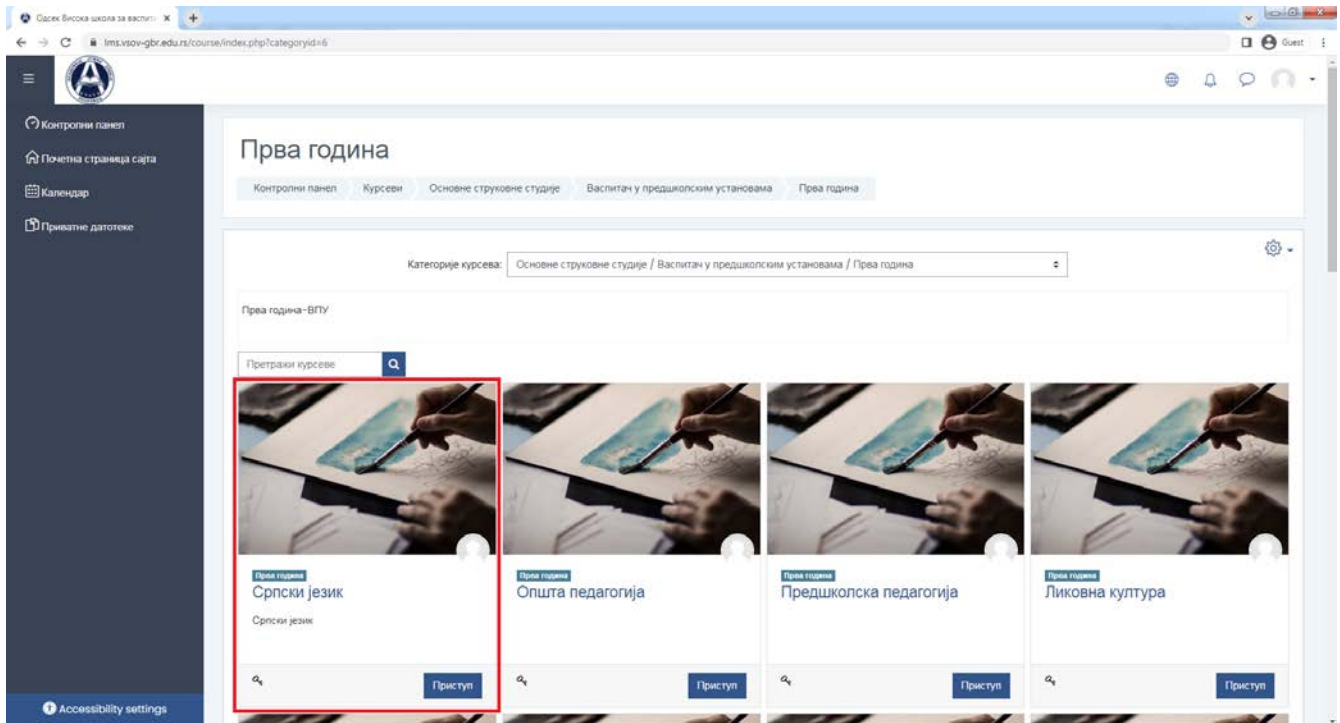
Одсек Висока школа за васпит... ×

lms.vsov-gbr.edu.rs/course/index.php?categoryid=6

Guest

Контролни панел
Почетна страница сајта
Календар
Приватне датотеке

Прва година

Контролни панел Курсеви Основне струковне студије Васпитач у предшколским установама Прва година

Категорије курсева: Основне струковне студије / Васпитач у предшколским установама / Прва година

Прва година-ВПУ

Претражи курсеве

Прва година
Српски језик
Српски језик
Приступ

Прва година
Општа педагогија
Приступ

Прва година
Предшколска педагогија
Приступ

Прва година
Ликовна култура
Приступ

Accessibility settings